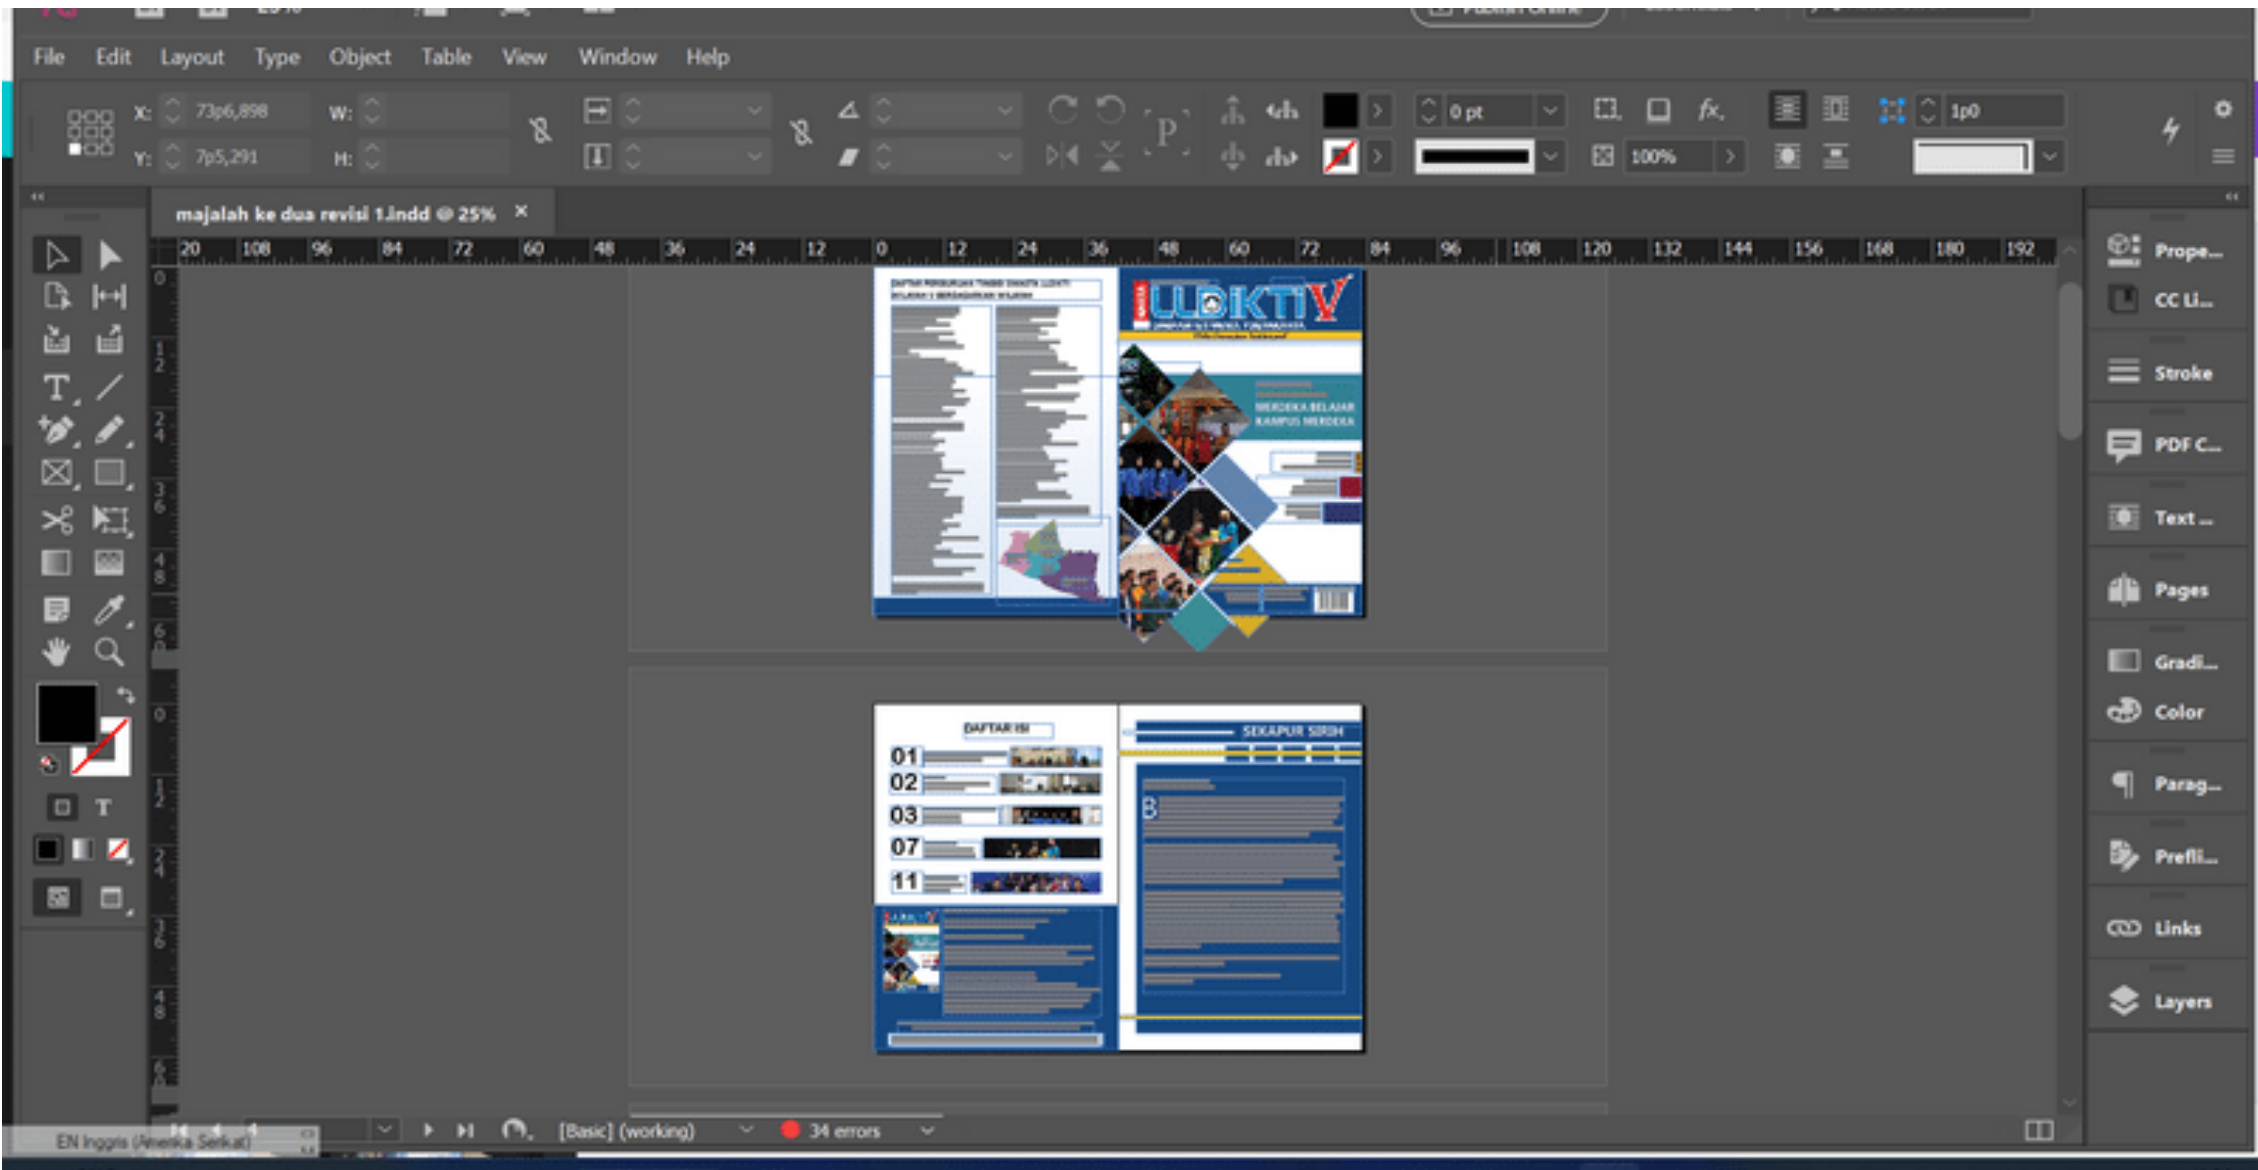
File Edit Layout Type Object Table View Window Help

X: 73p6,898 W:
Y: 7p5,291 H:

0 pt
100%
1p0

majalah ke dua revisi 1.indd @ 25% ×

20 108 96 84 72 60 48 36 24 12 0 12 24 36 48 60 72 84 96 108 120 132 144 156 168 180 192

LLDIKTI V

MERDEKA BELAJAR KAMPUS MERDEKA

DAFTAR ISI
01
02
03
07
11

SEKAPUR SIRIH

B

Prope...
CC Li...
Stroke
PDF C...
Text ...
Pages
Gradi...
Color
Parag...
Prefli...
Links
Layers

[Basic] (working)
34 errors
EN Inggris (Amerika Serikat)